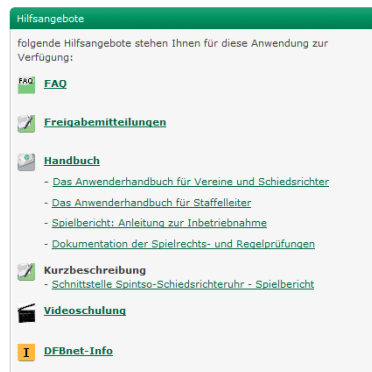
Hilfsangebote

folgende Hilfsangebote stehen Ihnen für diese Anwendung zur Verfügung:

FAQ FAQ

Freigabemitteilungen

Handbuch

- Das Anwenderhandbuch für Vereine und Schiedsrichter

- Das Anwenderhandbuch für Staffelleiter

- Spielbericht: Anleitung zur Inbetriebnahme

- Dokumentation der Spielrechts- und Regelprüfungen

Kurzbeschreibung

- Schnittstelle Spintso-Schiedsrichteruhr - Spielbericht

Videoschulung

I DFBnet-Info